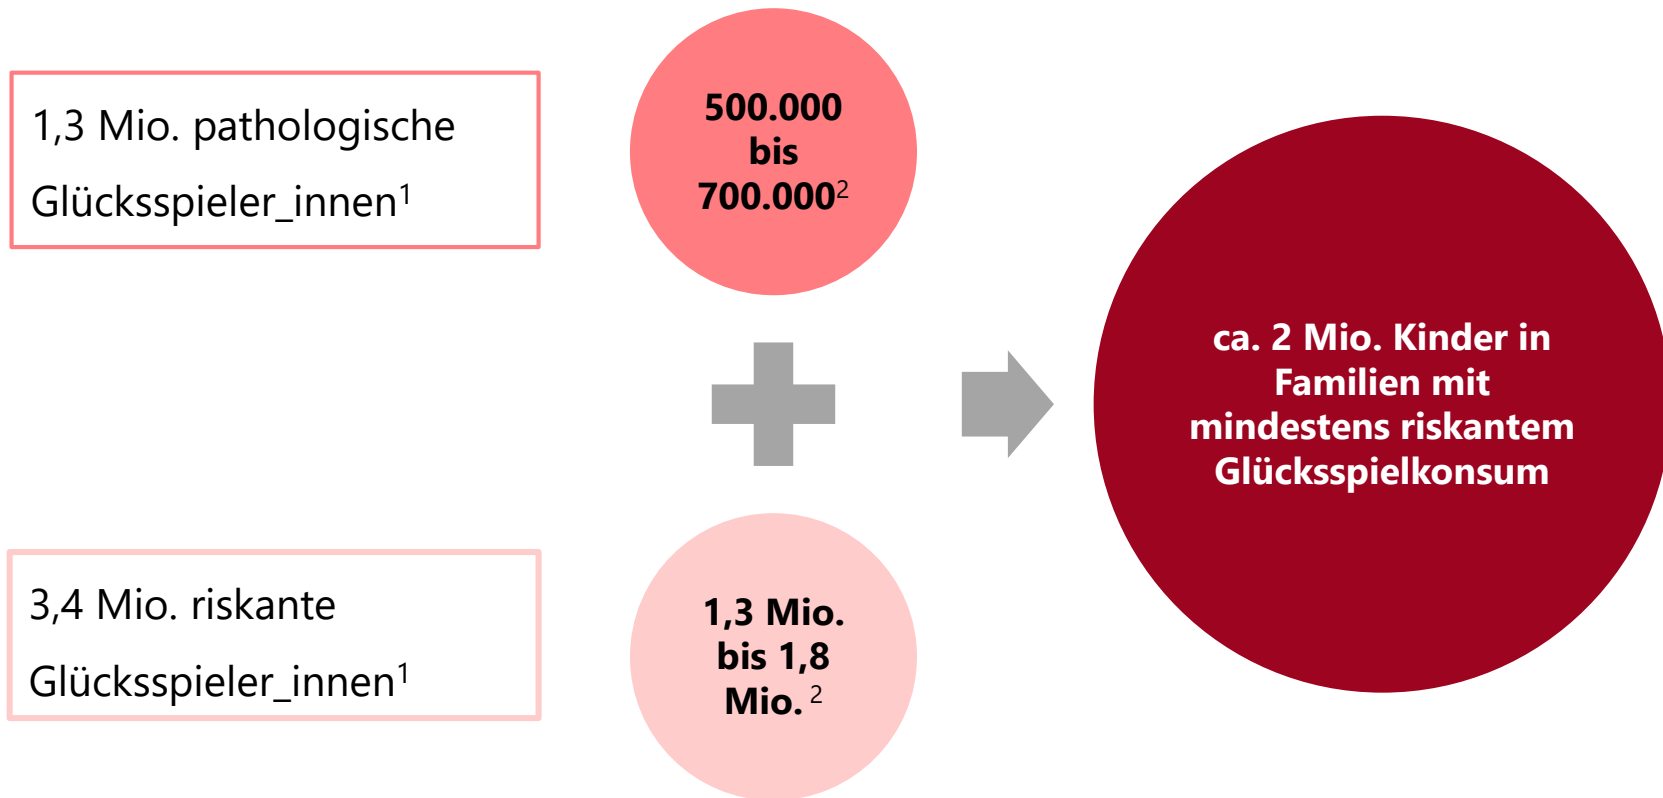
1,3 Mio. pathologische Glücksspieler_innen$^1$

500.000 bis 700.000$^2$

ca. 2 Mio. Kinder in Familien mit mindestens riskantem Glücksspielkonsum

3,4 Mio. riskante Glücksspieler_innen$^1$

1,3 Mio. bis 1,8 Mio. $^2$